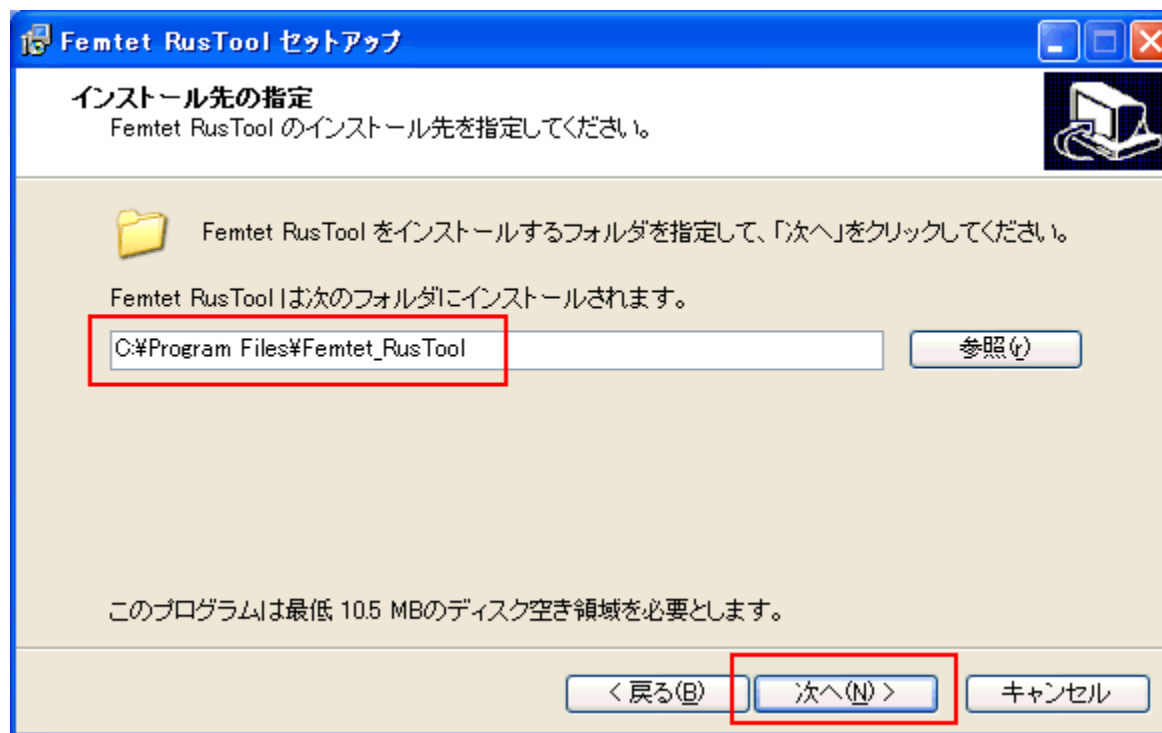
Femtet RusTool セットアップ

インストール先の指定
Femtet RusTool のインストール先を指定してください。

Femtet RusTool をインストールするフォルダを指定して、「次へ」をクリックしてください。

Femtet RusTool は次のフォルダにインストールされます。

C:¥Program Files¥Femtet_RusTool

参照(r)

このプログラムは最低 10.5 MBのディスク空き領域を必要とします。

< 戻る(B)

次へ(N) >

キャンセル